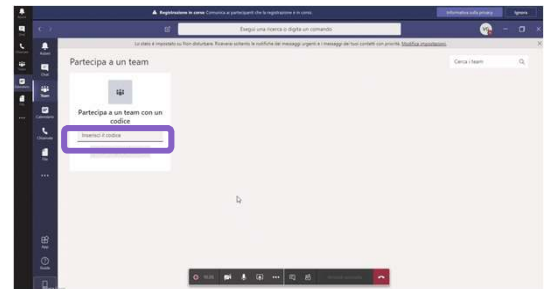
Registrazione in corso Comunica ai partecipanti che la registrazione è in corso.

Informativa sulla privacy

Ignora

Esegui una ricerca o digita un comando

Lo stato è impostato su Non disturbare. Riceverai soltanto le notifiche dei messaggi urgenti e i messaggi dei tuoi contatti con priorità. Modifica impostazioni

Attività

Chat

Teams

Calendario

Chiamate

File

...

App

Guida

Partecipa a un team

Cerca i team

Partecipa a un team con un codice

Inserisci il codice

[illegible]